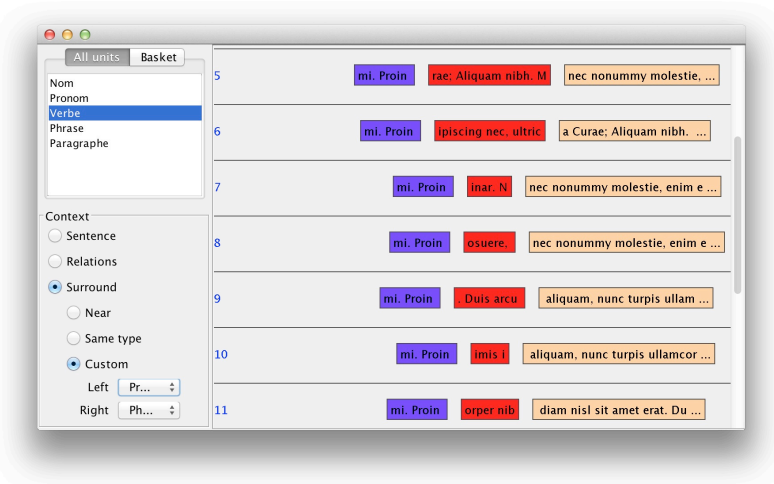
All units Basket

Nom
Pronom
Verbe
Phrase
Paragraphe

Context

Sentence

Relations

Surround

Near

Same type

Custom

Left Pr...

Right Ph...

5 mi. Proin rae; Aliquam nibh. M nec nonummy molestie, ...

6 mi. Proin ipiscing nec, ultric a Curae; Aliquam nibh. ...

7 mi. Proin inar. N nec nonummy molestie, enim e ...

8 mi. Proin osuere. nec nonummy molestie, enim e ...

9 mi. Proin . Duis arcu aliquam, nunc turpis ullam ...

10 mi. Proin imis i aliquam, nunc turpis ullamcor ...

11 mi. Proin orper nib diam nisl sit amet erat. Du ...